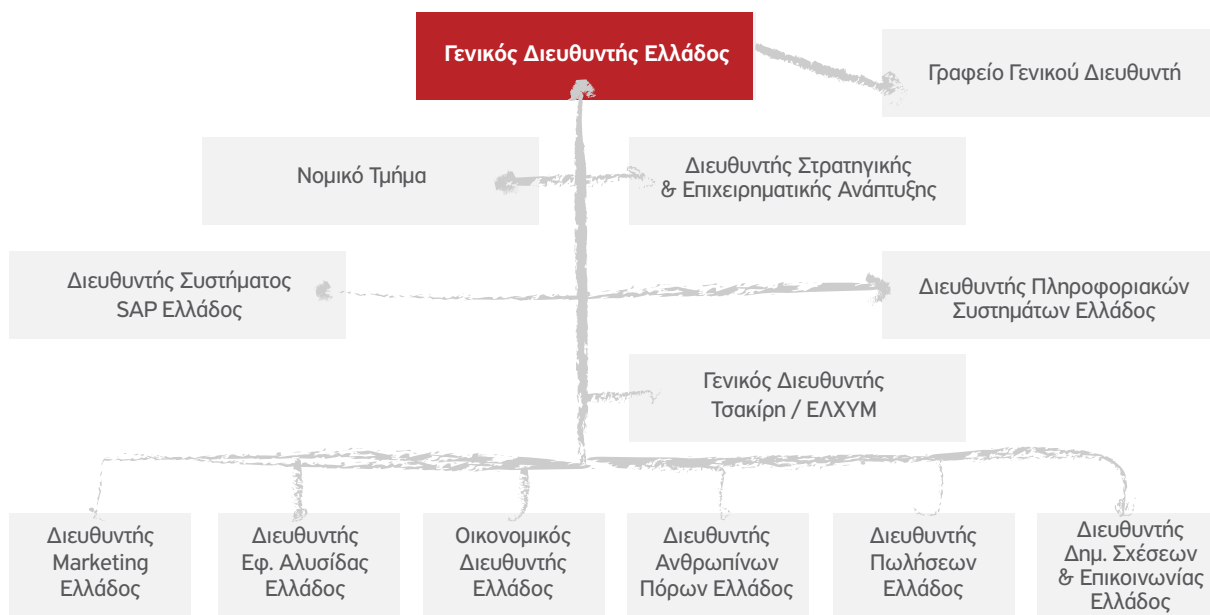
Γενικός Διευθυντής Ελλάδος

Γραφείο Γενικού Διευθυντή

Νομικό Τμήμα

Διευθυντής Στρατηγικής & Επιχειρηματικής Ανάπτυξης

Διευθυντής Συστήματος SAP Ελλάδος

Διευθυντής Πληροφοριακών Συστημάτων Ελλάδος

Γενικός Διευθυντής Τσακίρη / ΕΛΧΥΜ

Διευθυντής Marketing Ελλάδος

Διευθυντής Εφ. Αλυσίδας Ελλάδος

Οικονομικός Διευθυντής Ελλάδος

Διευθυντής Ανθρωπίνων Πόρων Ελλάδος

Διευθυντής Πωλήσεων Ελλάδος

Διευθυντής Δημ. Σχέσεων & Επικοινωνίας Ελλάδος